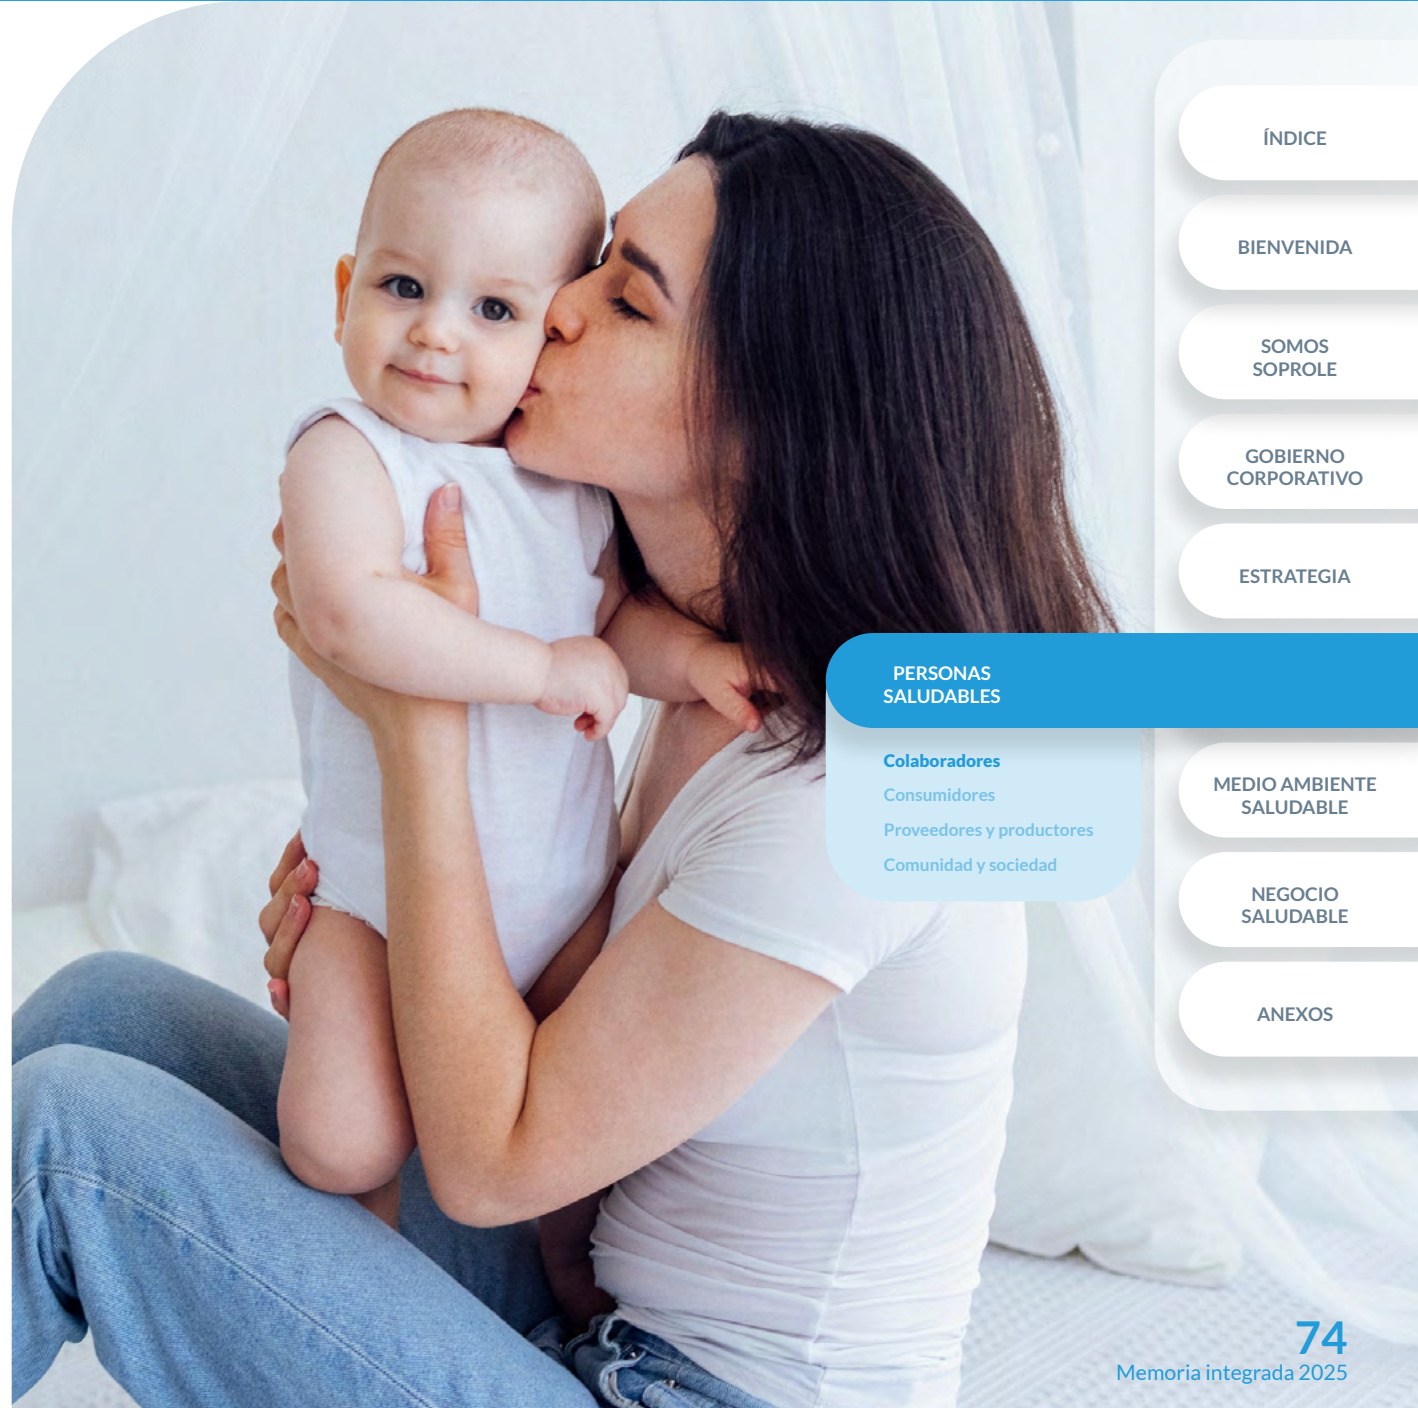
ÍNDICE

BIENVENIDA

SOMOS SOPROLE

GOBIERNO CORPORATIVO

ESTRATEGIA

PERSONAS SALUDABLES

Colaboradores

Consumidores

Proveedores y productores

Comunidad y sociedad

MEDIO AMBIENTE SALUDABLE

NEGOCIO SALUDABLE

ANEXOS

74

Memoria integrada 2025